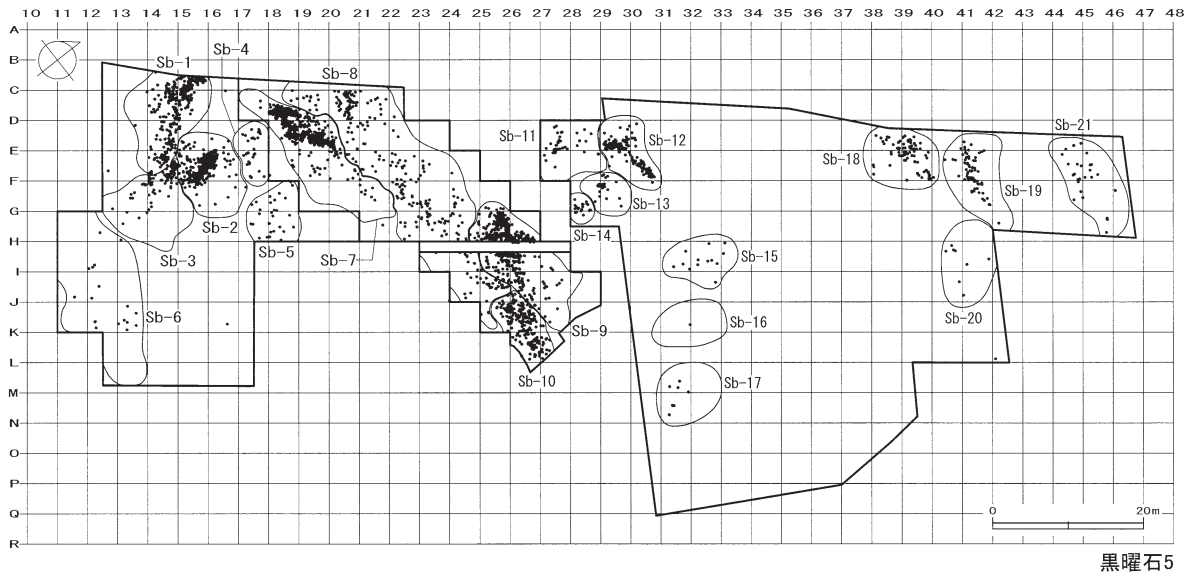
10 11 12 13 14 15 16 17 18 19 20 21 22 23 24 25 26 27 28 29 30 31 32 33 34 35 36 37 38 39 40 41 42 43 44 45 46 47 48

A
B
C
D
E
F
G
H
I
J
K
L
M
N
O
P
Q
R

Sb-1
Sb-4
Sb-8
Sb-11
Sb-12
Sb-18
Sb-21
Sb-19
Sb-13
Sb-14
Sb-2
Sb-3
Sb-5
Sb-7
Sb-15
Sb-6
Sb-16
Sb-20
Sb-9
Sb-10
Sb-17

0
20m

黒曜石5